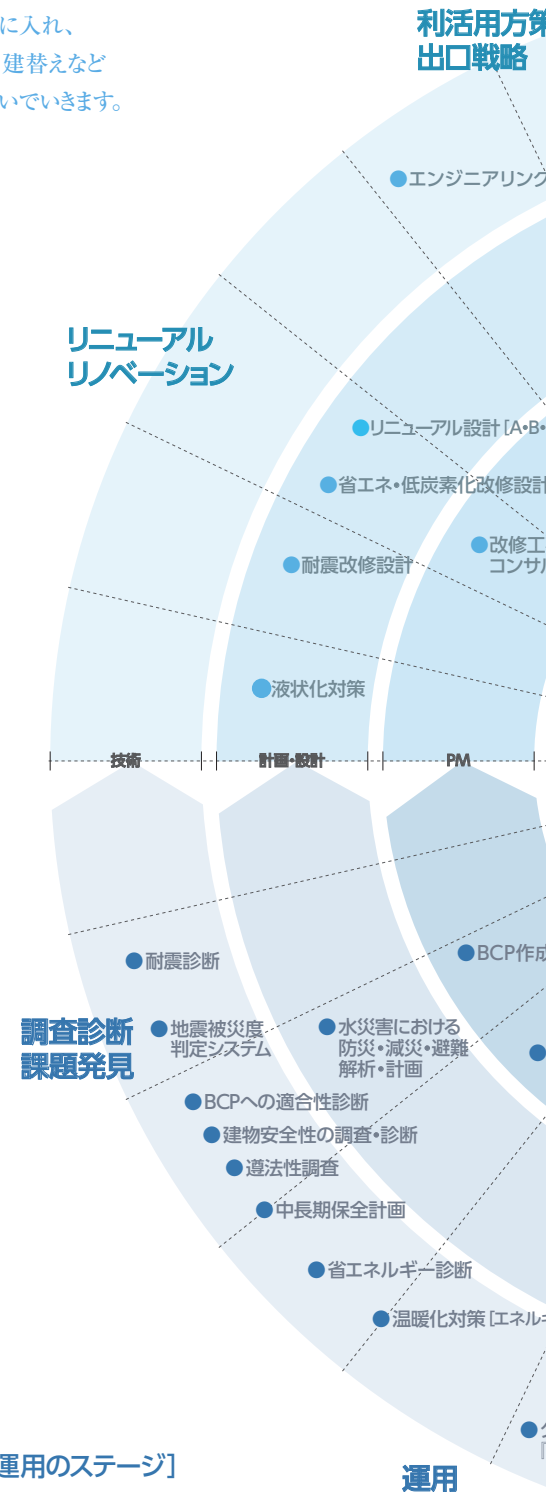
に入れ、
建替えなど
いでいきます。

利活用方策
出口戦略

エンジニアリング

リニューアル
リノベーション

リニューアル設計［A•B•

省エネ•低炭素化改修設計

改修工
コンサル

耐震改修設計

液状化対策

技術
計画•設計
PM

BCP作成

耐震診断

調査診断
課題発見

地震被災度
判定システム

水災害における
防災•減災•避難
解析•計画

BCPへの適合性診断

建物安全性の調査•診断

遵法性調査

中長期保全計画

省エネルギー診断

温暖化対策［エネル

運用のステージ］

運用